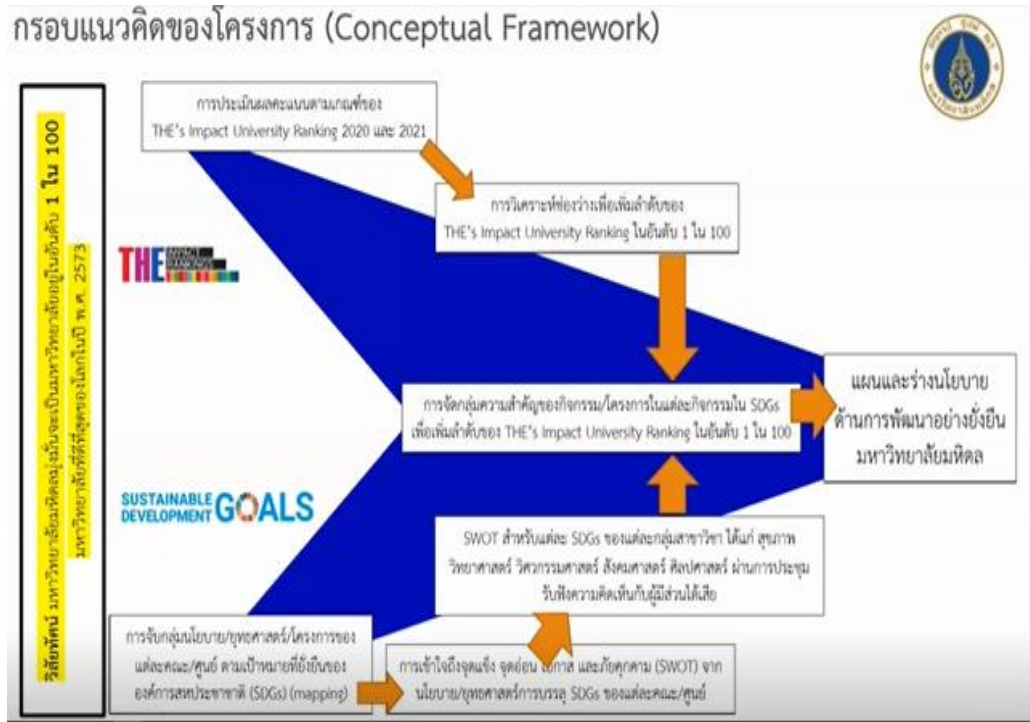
กรอบแนวคิดของโครงการ (Conceptual Framework)

วิสัยทัศน์ มหาวิทยาลัยมหิดลมุ่งมั่นจะเป็นมหาวิทยาลัยอยู่ในอันดับ 1 ใน 100 มหาวิทยาลัยที่ดีที่สุดของโลกในปี พ.ศ. 2573

การประเมินผลคะแนนตามเกณฑ์ของ THE's Impact University Ranking 2020 และ 2021

การวิเคราะห์ช่องว่างเพื่อเพิ่มลำดับของ THE's Impact University Ranking ในอันดับ 1 ใน 100

THE

การจัดกลุ่มความสำคัญของกิจกรรม/โครงการในแต่ละกิจกรรมใน SDGs เพื่อเพิ่มลำดับของ THE's Impact University Ranking ในอันดับ 1 ใน 100

แผนและร่างนโยบาย ด้านการพัฒนาอย่างยั่งยืน มหาวิทยาลัยมหิดล

SUSTAINABLE DEVELOPMENT GOALS

SWOT สำหรับแต่ละ SDGs ของแต่ละกลุ่มสาขาวิชา ได้แก่ สุขภาพ วิทยาศาสตร์ วิศวกรรมศาสตร์ สังคมศาสตร์ ศิลปศาสตร์ ผ่านการประชุมรับฟังความคิดเห็นกับผู้มีส่วนได้เสีย

การจับกลุ่มนโยบาย/ยุทธศาสตร์/โครงการของแต่ละคณะ/ศูนย์ ตามเป้าหมายที่ยั่งยืนขององค์การสหประชาชาติ (SDGs) (mapping)

การเข้าใจถึงจุดแข็ง จุดอ่อน โอกาส และภัยคุกคาม (SWOT) จากนโยบาย/ยุทธศาสตร์การบรรลุ SDGs ของแต่ละคณะ/ศูนย์